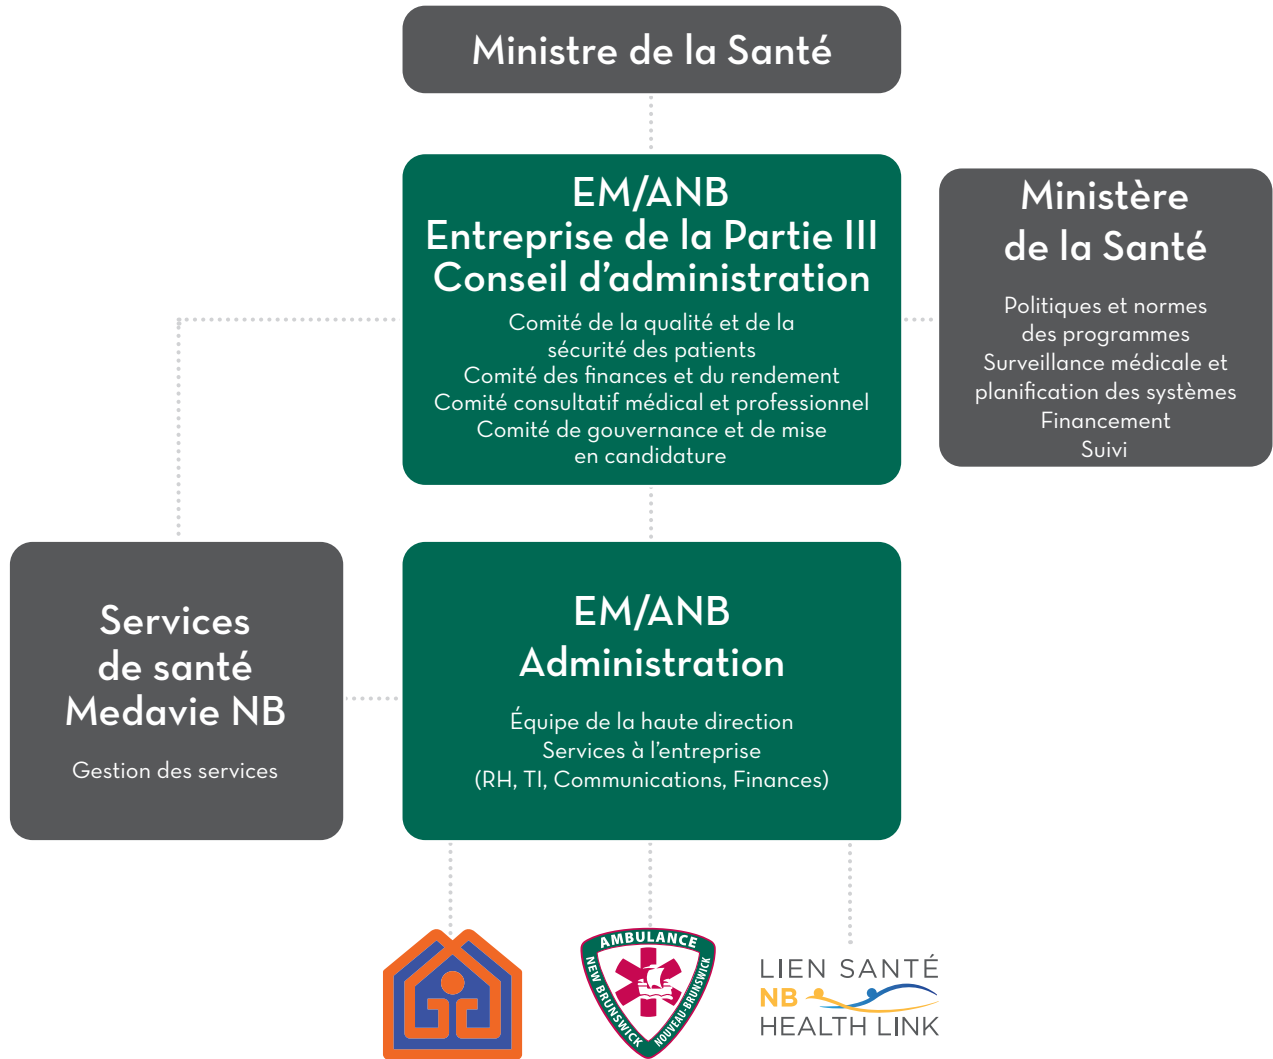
Ministre de la Santé

EM/ANB
Entreprise de la Partie III
Conseil d'administration

Comité de la qualité et de la sécurité des patients
Comité des finances et du rendement
Comité consultatif médical et professionnel
Comité de gouvernance et de mise en candidature

Ministère de la Santé

Politiques et normes des programmes
Surveillance médicale et planification des systèmes
Financement
Suivi

Services de santé Medavie NB

Gestion des services

EM/ANB
Administration

Équipe de la haute direction
Services à l'entreprise
(RH, TI, Communications, Finances)

AMBULANCE
NEW BRUNSWICK NOUVEAU-BRUNSWICK

LIEN SANTÉ
NB
HEALTH LINK